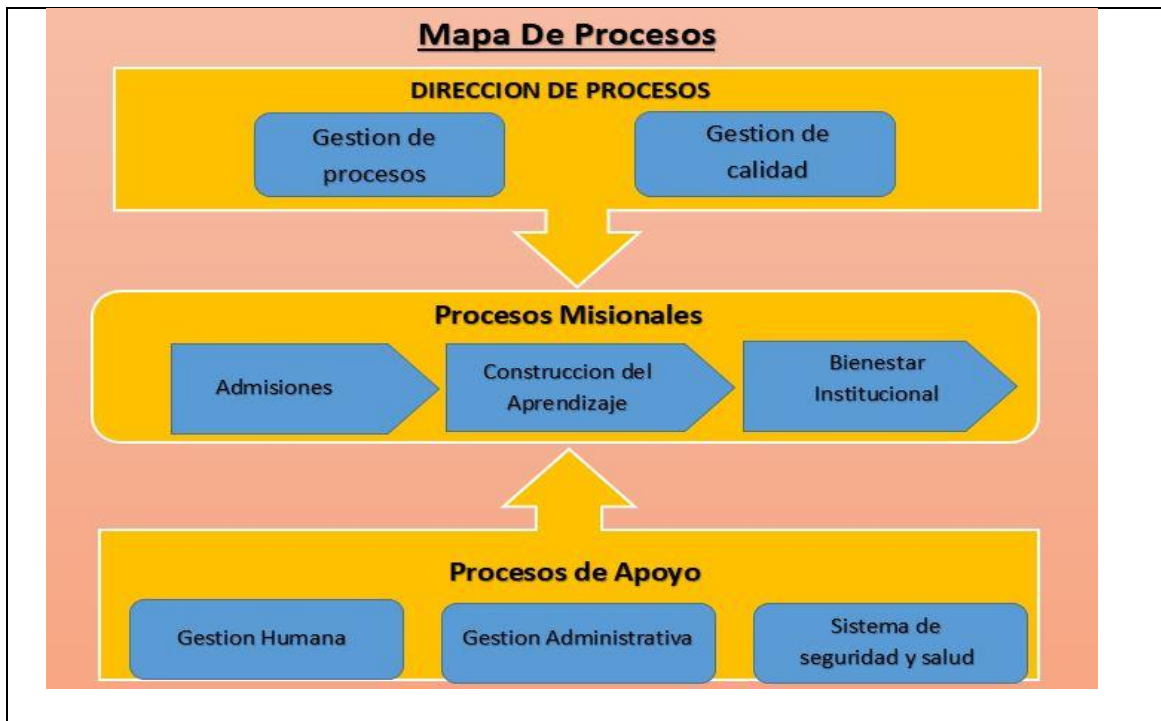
Mapa De Procesos

DIRECCION DE PROCESOS

Gestion de procesos

Gestion de calidad

Procesos Misionales

Admisiones

Construccion del Aprendizaje

Bienestar Institucional

Procesos de Apoyo

Gestion Humana

Gestion Administrativa

Sistema de seguridad y salud